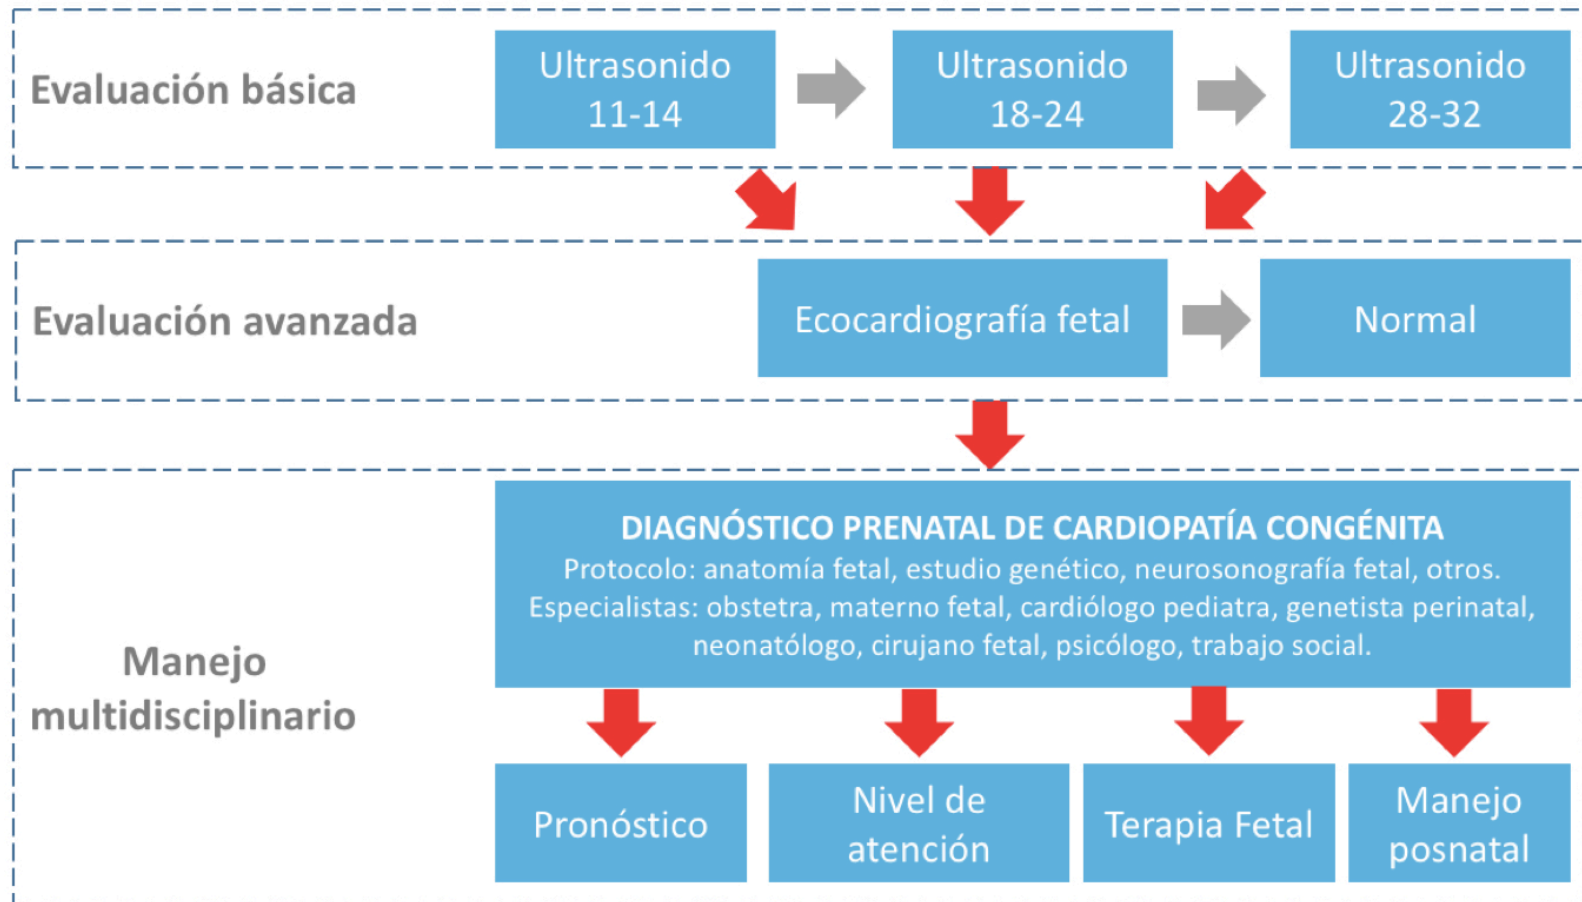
Evaluación básica

Ultrasonido 11-14

Ultrasonido 18-24

Ultrasonido 28-32

Evaluación avanzada

Ecocardiografía fetal

Normal

Manejo multidisciplinario

DIAGNÓSTICO PRENATAL DE CARDIOPATÍA CONGÉNITA
Protocolo: anatomía fetal, estudio genético, neurosonografía fetal, otros.
Especialistas: obstetra, materno fetal, cardiólogo pediatra, genetista perinatal, neonatólogo, cirujano fetal, psicólogo, trabajo social.

Pronóstico

Nivel de atención

Terapia Fetal

Manejo posnatal